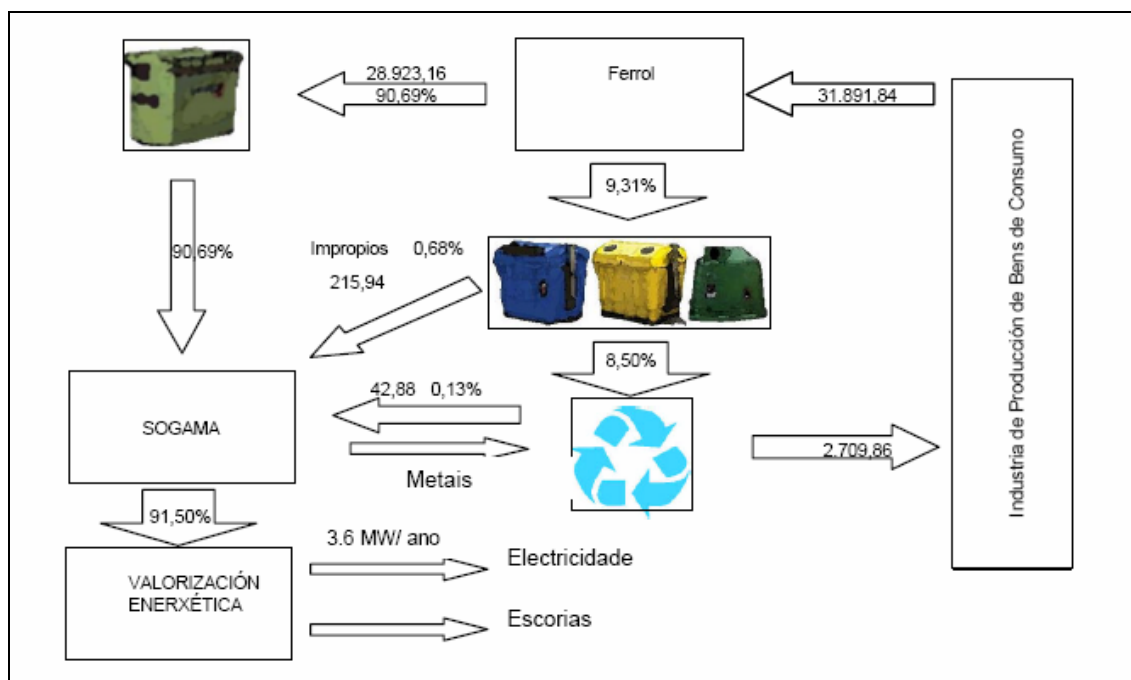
28.923,16
90,69%

Ferrol

31.891,84

Industria de Producción de Bens de Consumo

9,31%

90,69%

Impropios 0,68%
215,94

8,50%

42,88 0,13%

SOGAMA

Metais

2.709,86

91,50%

3.6 MW/ ano

Electricidade

VALORIZACIÓN ENERXÉTICA

Escorias